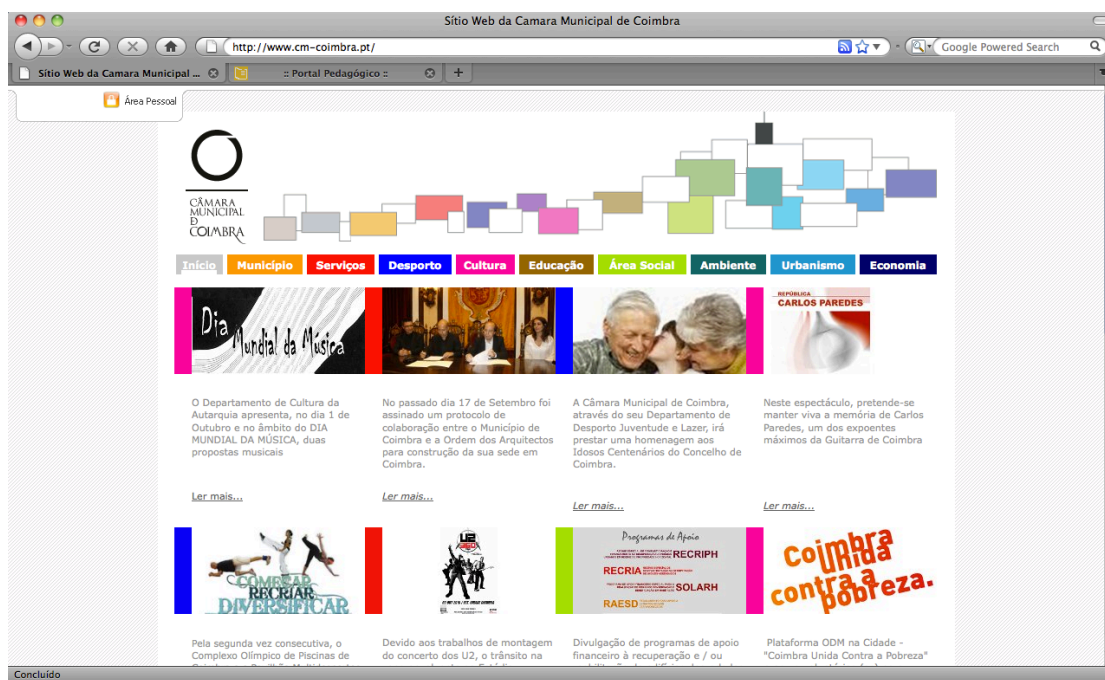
Sítio Web da Camara Municipal de Coimbra

http://www.cm-coimbra.pt/

Google Powered Search

Sítio Web da Camara Municipal ... | :: Portal Pedagógico ::

Área Pessoal

CÂMARA MUNICIPAL DE COIMBRA

Início | Município | Serviços | Desporto | Cultura | Educação | Área Social | Ambiente | Urbanismo | Economia

Dia Mundial da Música

REPÚBLICA CARLOS PAREDES

O Departamento de Cultura da Autarquia apresenta, no dia 1 de Outubro e no âmbito do DIA MUNDIAL DA MÚSICA, duas propostas musicais

Ler mais...

No passado dia 17 de Setembro foi assinado um protocolo de colaboração entre o Município de Coimbra e a Ordem dos Arquitectos para construção da sua sede em Coimbra.

Ler mais...

A Câmara Municipal de Coimbra, através do seu Departamento de Desporto Juventude e Lazer, irá prestar uma homenagem aos Idosos Centenários do Concelho de Coimbra.

Ler mais...

Neste espectáculo, pretende-se manter viva a memória de Carlos Paredes, um dos expoentes máximos da Guitarra de Coimbra

Ler mais...

COMEÇAR RECRIAR DIVERSIFICAR

U2

Programas de Apoio
RECRIPH
RECRIA
SOLARH
RAESD

Coimbra Unida contra a pobreza.

Pela segunda vez consecutiva, o Complexo Olímpico de Piscinas de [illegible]

Devido aos trabalhos de montagem do concerto dos U2, o trânsito na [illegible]

Divulgação de programas de apoio financeiro à recuperação e / ou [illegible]

Plataforma ODM na Cidade - "Coimbra Unida Contra a Pobreza" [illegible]

Concluído